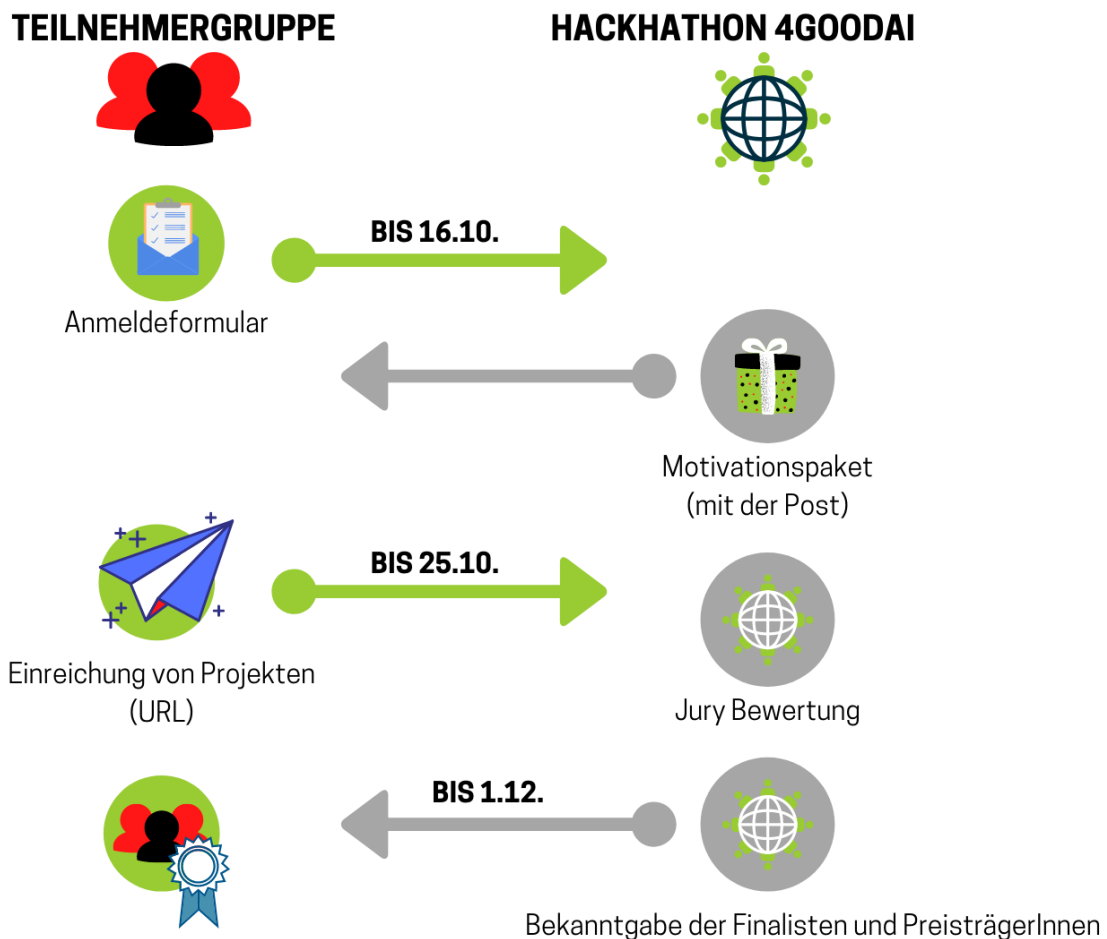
TEILNEHMERGRUPPE

HACKHATHON 4GOODAI

BIS 16.10.

Anmeldeformular

Motivationspaket (mit der Post)

BIS 25.10.

Einreichung von Projekten (URL)

Jury Bewertung

BIS 1.12.

Bekanntgabe der Finalisten und PreisträgerInnen